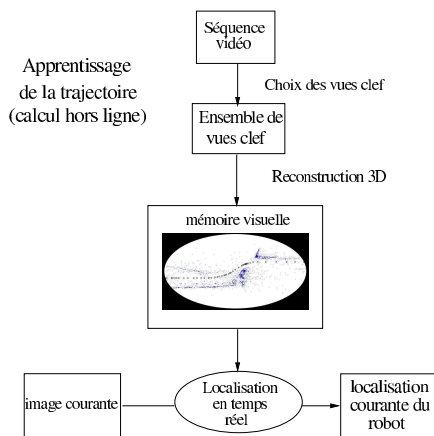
Séquence vidéo

Apprentissage de la trajectoire (calcul hors ligne)

Choix des vues clef

Ensemble de vues clef

Reconstruction 3D

mémoire visuelle

image courante

Localisation en temps réel

localisation courante du robot